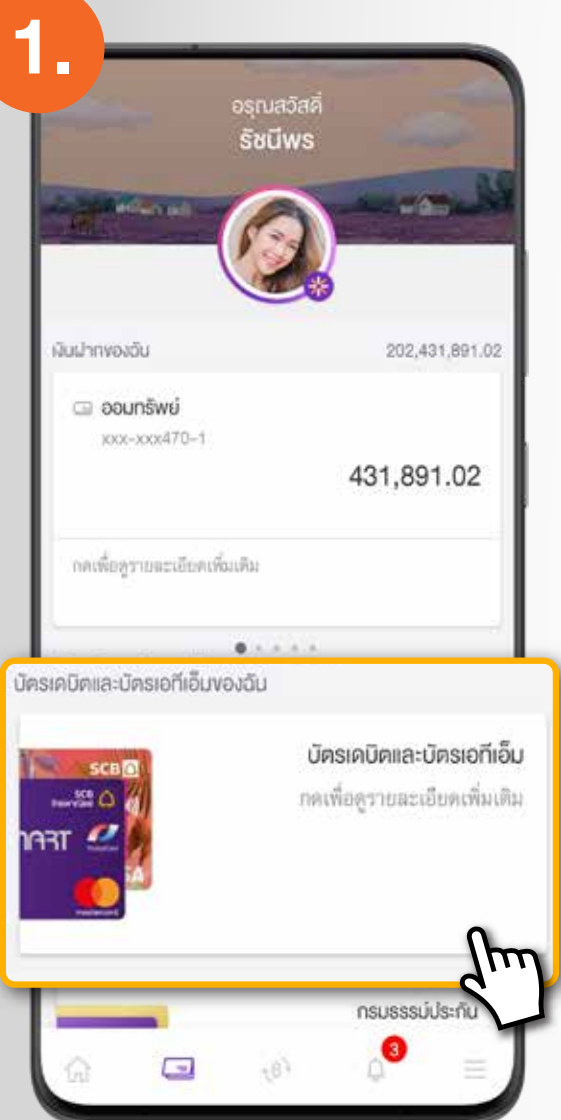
1.

อรุณสวัสดิ์
รัชนีพร

เงินฝากของฉัน
202,431,891.02

ออมทรัพย์
xxx-xxx470-1
431,891.02

กดเพื่อดูรายละเอียดเพิ่มเติม

บัตรเดบิตและบัตรเอทีเอ็มของฉัน

บัตรเดบิตและบัตรเอทีเอ็ม
กดเพื่อดูรายละเอียดเพิ่มเติม

SCB
SCB
SMART
VISA
mastercard

กรมธรรม์ประกัน

3